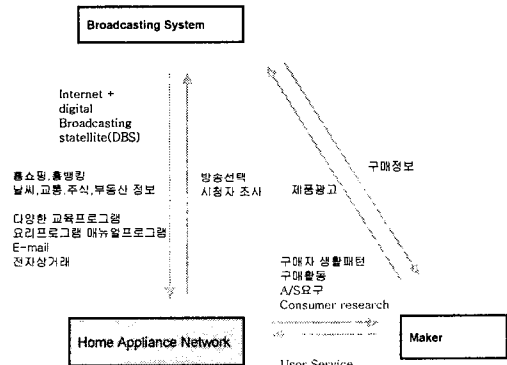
Broadcasting System

Internet + digital Broadcasting statellite(DBS)

홈쇼핑,홈뱅킹
날씨,교통,주식,부동산 정보

다양한 교육프로그램
요리프로그램 매뉴얼프로그램
E-mail
전자상거래

방송선택
시청자 조사

제품광고

구매정보

구매자 생활패턴
구매활동
A/S요구
Consumer research

Home Appliance Network

Maker

User Service